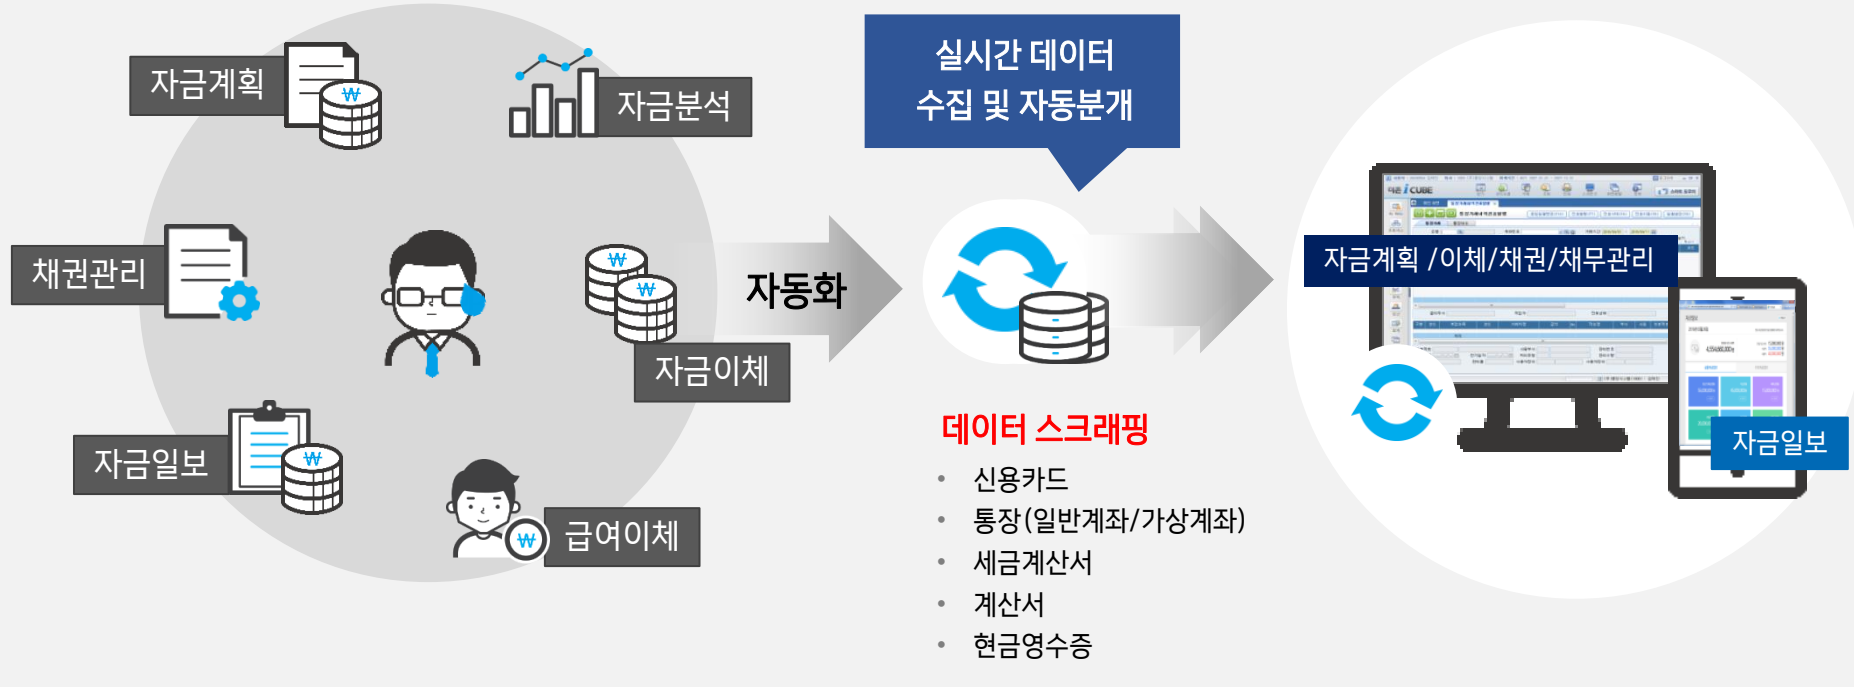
자금계획

자금분석

채권관리

자금이체

자금일보

급여이체

자동화

실시간 데이터
수집 및 자동분개

데이터 스크래핑

• 신용카드
• 통장(일반계좌/가상계좌)
• 세금계산서
• 계산서
• 현금영수증

자금계획 /이체/채권/채무관리

자금일보